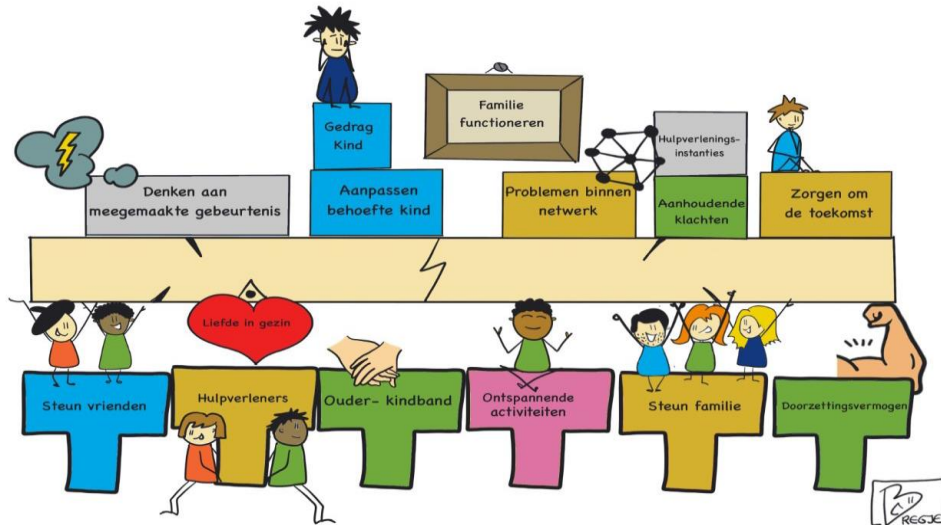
Gedrag Kind

Familie functioneren

Hulpverleningsinstanties

Denken aan meegemaakte gebeurtenis

Aanpassen behoefte kind

Problemen binnen netwerk

Aanhoudende klachten

Zorgen om de toekomst

Liefde in gezin

Steun vrienden

Hulpverleners

Ouder- kindband

Ontspannende activiteiten

Steun familie

Doorzettingsvermogen

REGJE